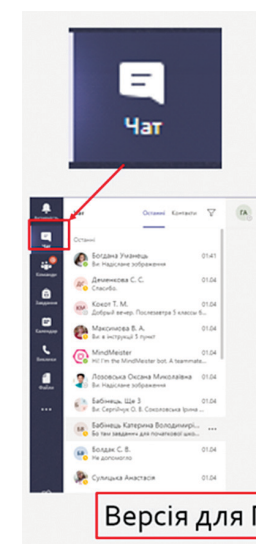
Чат

Активність
Чат
Команди
Завдання
Календар
Виклики
Файли
...

Чат
Останні Контакти

Останні

Богдана Уманець 01:41
Ви: Надіслане зображення

Дементієва С. С. 01.04
Спасибо.

Кокот Т. М. 01.04
Добрый вечер. Посещение 5 класса б...

Максимова В. А. 01.04
Ви: в інструкції 5 пункт

MindMeister 01.04
Hi! I'm the MindMeister bot. A teammate...

Лозовська Оксана Миколаївна 01.04
Ви: Надіслане зображення

Бабінець Ще 3 01.04
Ви: Сергійчук О. В. Соколовська Ірина ...

Бабінець Катерина Володимирі... ...
Ви: Там завдання для початкової шко...

Болдак Є. В. 01.04
Не допомогло

Сулицька Анастасія

ГА

Версія для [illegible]